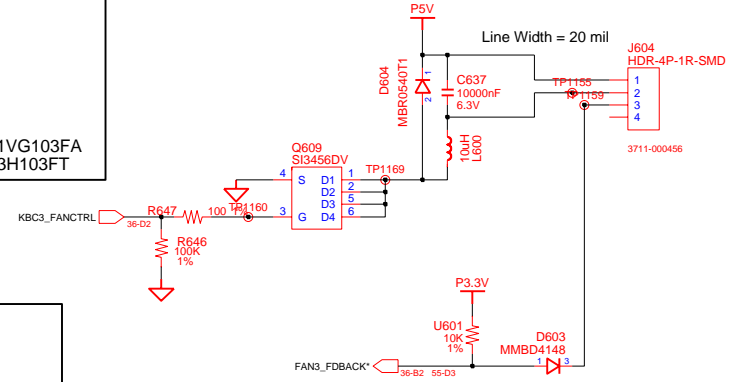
1VG103FA
3H103FT

P5V

Line Width = 20 mil

J604
HDR-4P-1R-SMD

D604
MBR0540T1

1
2

C637
10000nF
6.3V

TP1155
TP1159

1
2
3
4

3711-000456

10uH
L600

Q609
SI3456DV

TP1169

4 S D1 1
D2 2
D3 5
3 G D4 6

KBC3_FANCTRL
36-D2

R647
100
TP1160

R646
100K
1%

P3.3V

U601
10K
1%

D603
MMBD4148

1 3

FAN3_FDBACK*
36-B2 55-D3